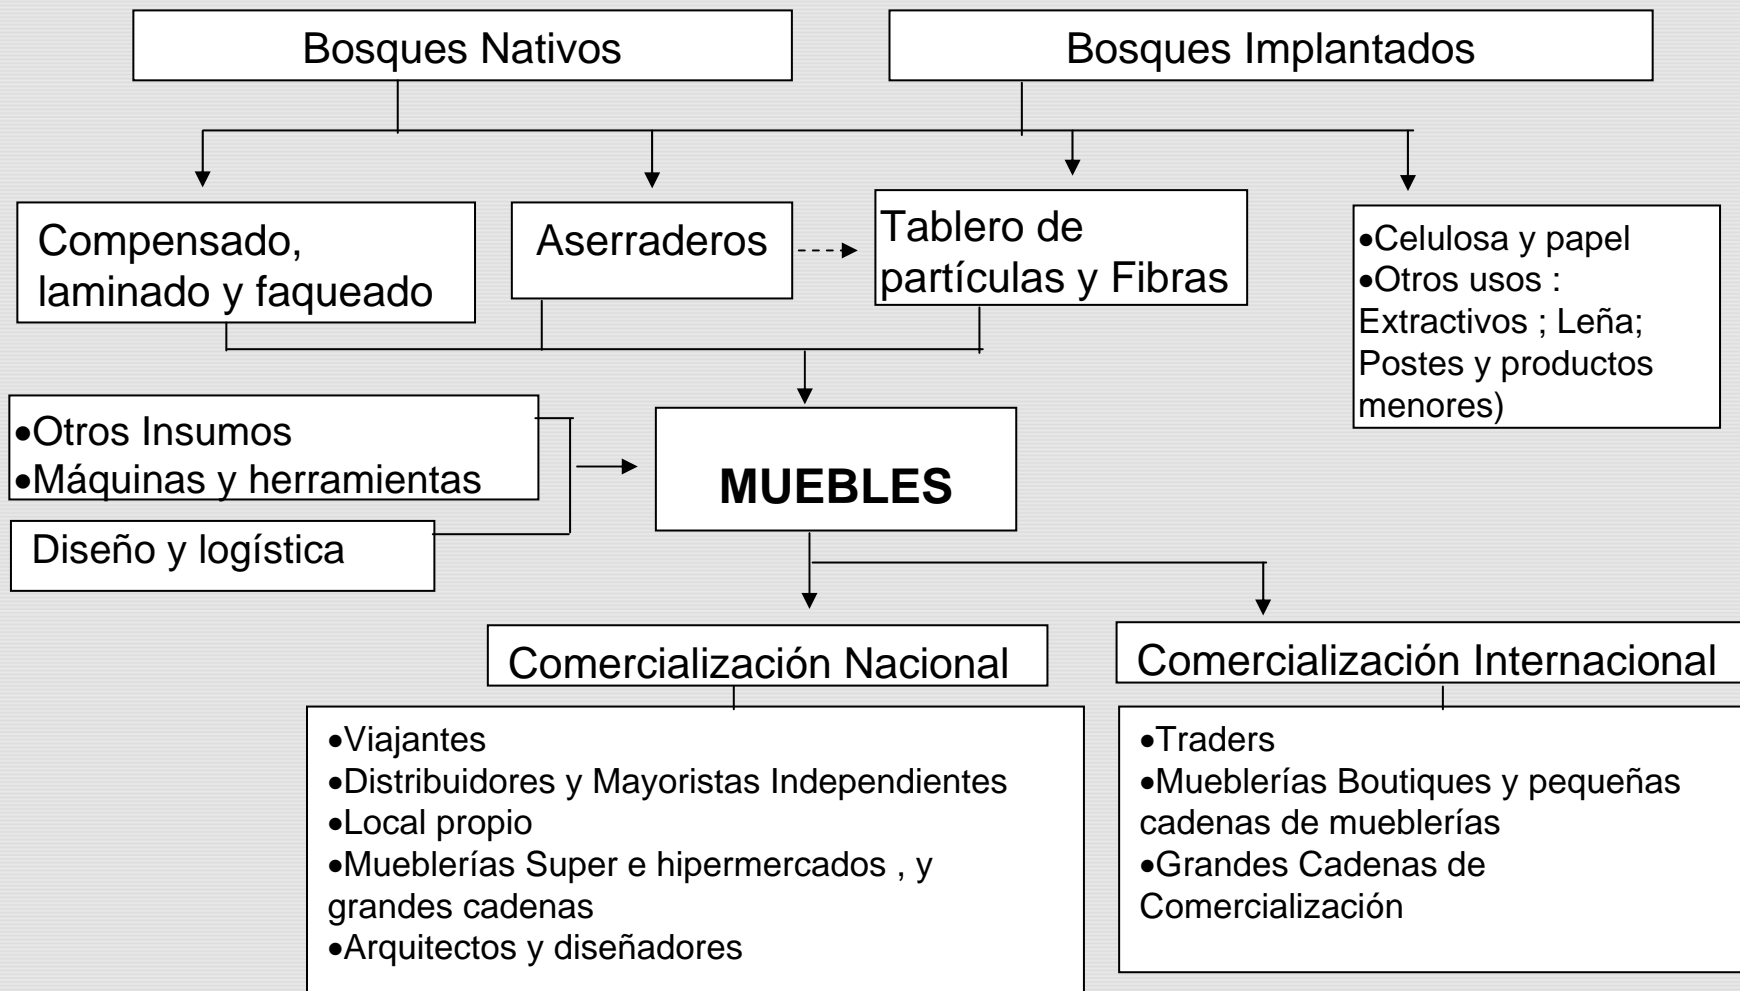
Bosques Nativos

Bosques Implantados

Compensado, laminado y faqueado

Aserraderos

Tablero de partículas y Fibras

•Celulosa y papel
•Otros usos : Extractivos ; Leña; Postes y productos menores)

•Otros Insumos
•Máquinas y herramientas

Diseño y logística

**MUEBLES**

Comercialización Nacional

•Viajantes
•Distribuidores y Mayoristas Independientes
•Local propio
•Mueblerías Super e hipermercados , y grandes cadenas
•Arquitectos y diseñadores

Comercialización Internacional

•Traders
•Mueblerías Boutiques y pequeñas cadenas de mueblerías
•Grandes Cadenas de Comercialización